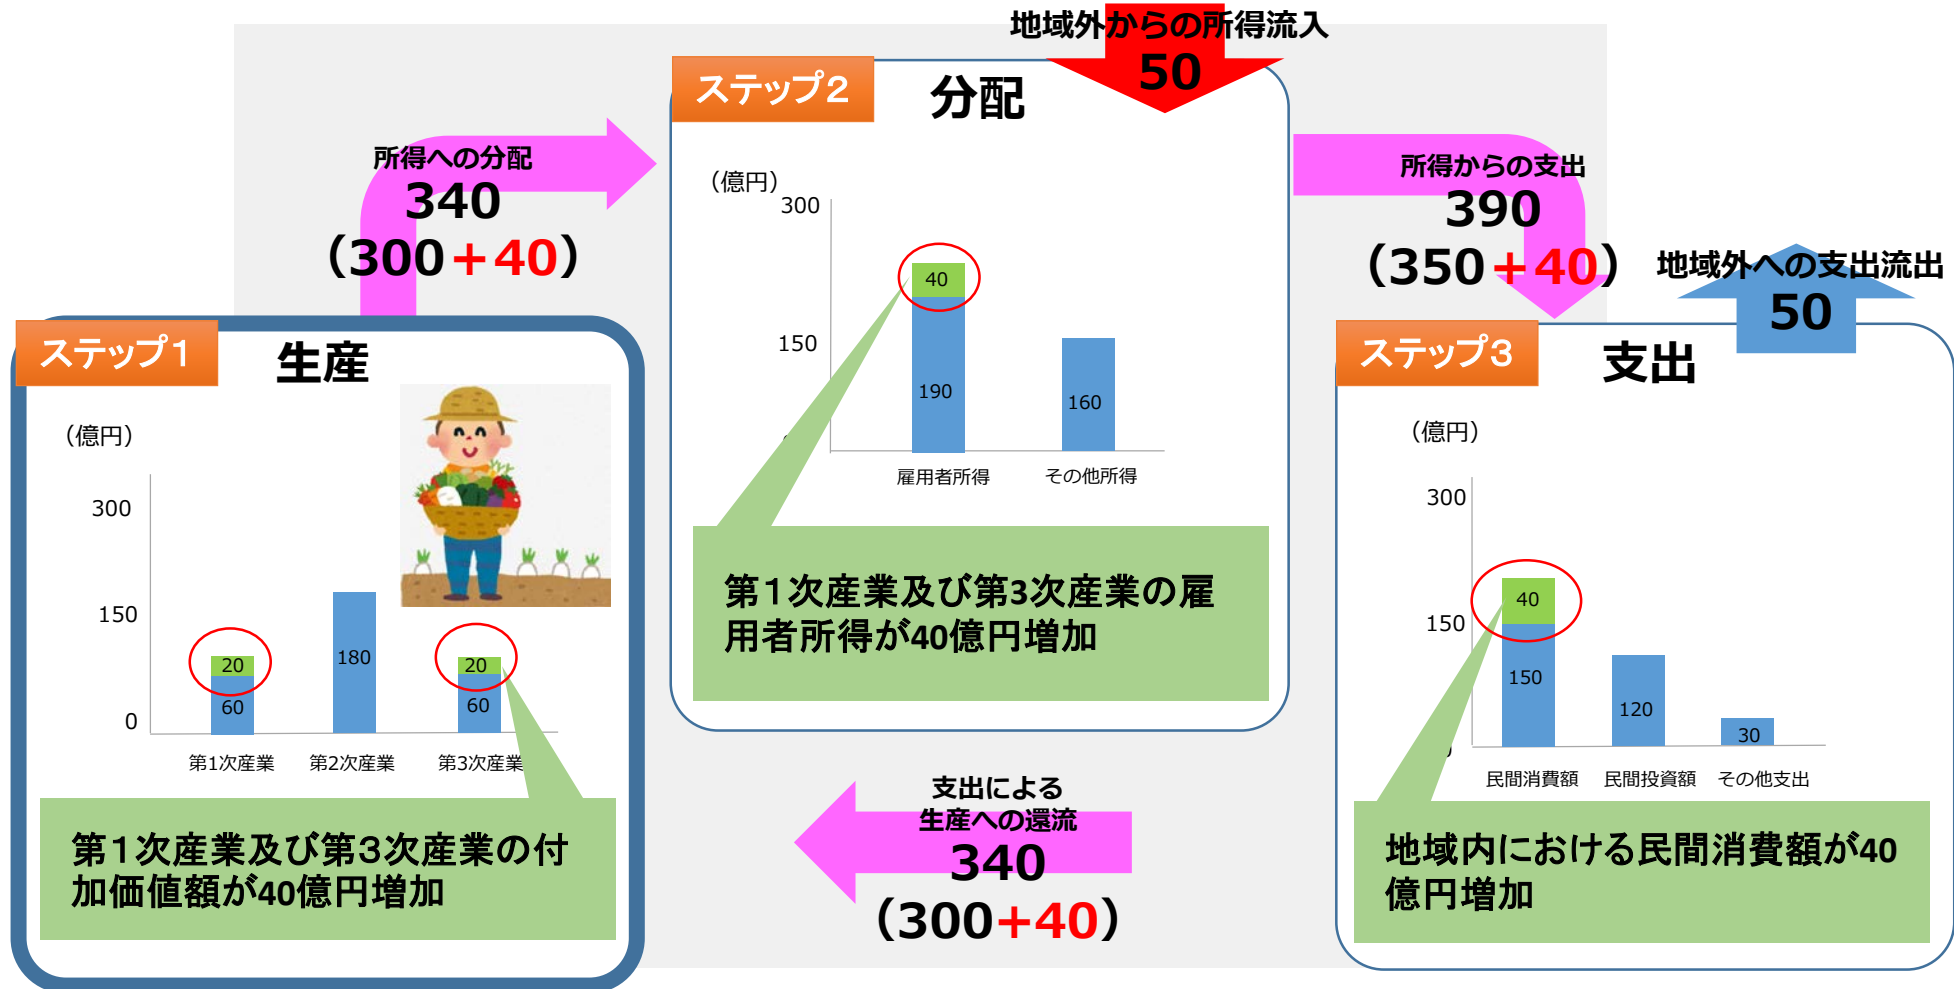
地域外からの所得流入
50

ステップ2
分配

所得への分配
340
(300+40)

(億円)
300
150
40
190
160
雇用者所得
その他所得

第1次産業及び第3次産業の雇用者所得が40億円増加

所得からの支出
390
(350+40)

地域外への支出流出
50

ステップ1
生産

(億円)
300
150
0
20
60
180
20
60
第1次産業
第2次産業
第3次産業

第1次産業及び第3次産業の付加価値額が40億円増加

ステップ3
支出

(億円)
300
150
40
150
120
30
民間消費額
民間投資額
その他支出

地域内における民間消費額が40億円増加

支出による
生産への還流
340
(300+40)